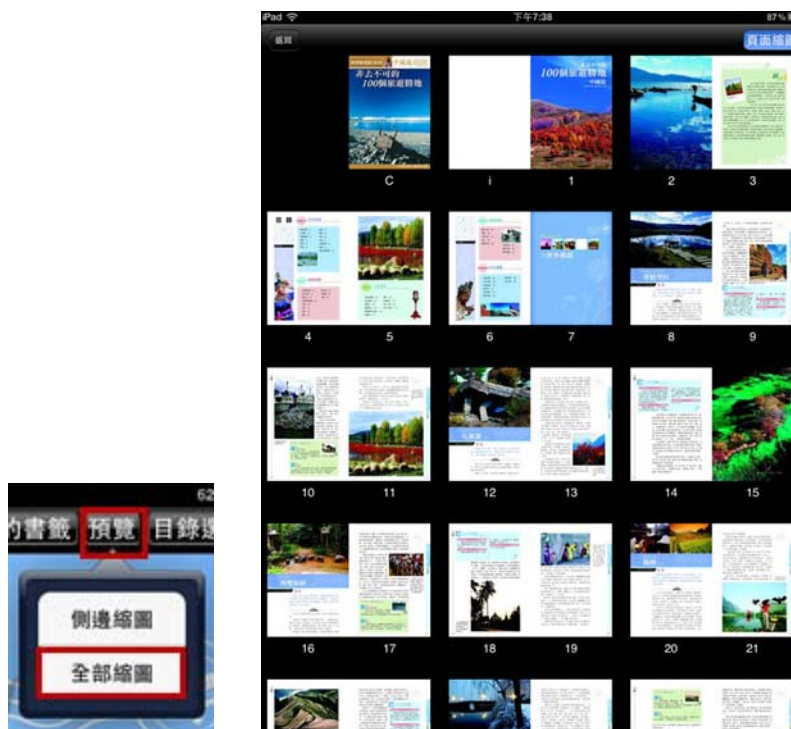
62

的書籤 預覽 目錄選

側邊縮圖

全部縮圖

iPad

下午7:38

87%

返回

頁面縮圖

非去不可的 100個旅遊勝地

中國篇

100個旅遊勝地

C

i

1

2

3

4

5

6

7

8

9

10

11

12

13

14

15

16

17

18

19

20

21